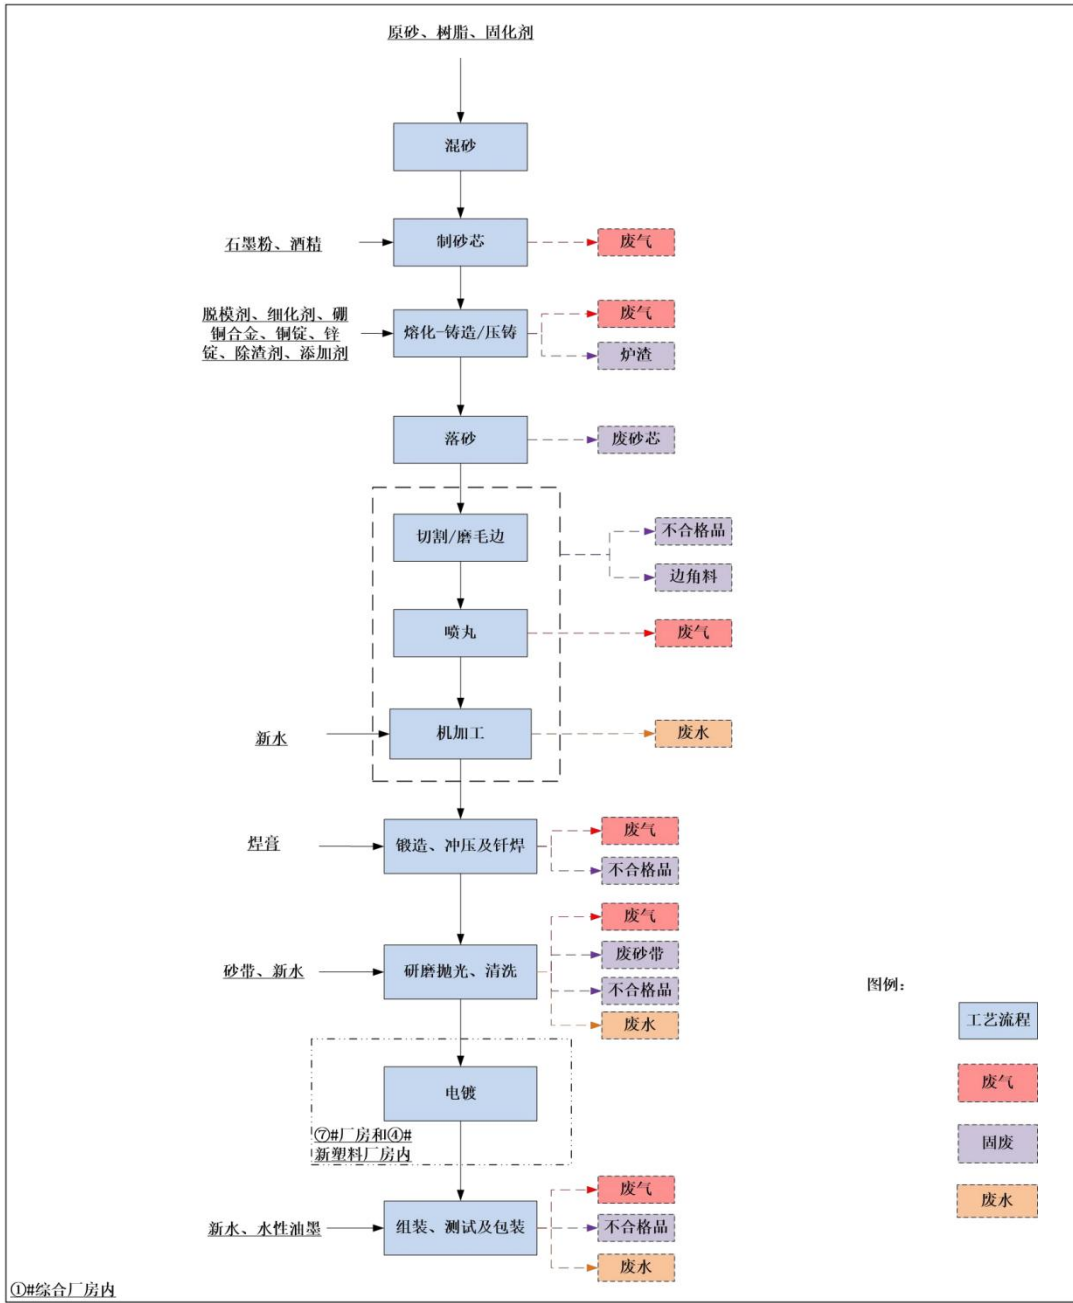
原砂、树脂、固化剂

混砂

石墨粉、酒精

制砂芯

废气

脱模剂、细化剂、硼铜合金、铜锭、锌锭、除渣剂、添加剂

熔化-铸造/压铸

废气

炉渣

落砂

废砂芯

切割/磨毛边

不合格品

边角料

喷丸

废气

新水

机加工

废水

焊膏

锻造、冲压及钎焊

废气

不合格品

砂带、新水

研磨抛光、清洗

废气

废砂带

不合格品

废水

电镀

⑦#厂房和④#新塑料厂房内

新水、水性油墨

组装、测试及包装

废气

不合格品

废水

①#综合厂房内

图例：

工艺流程

废气

固废

废水